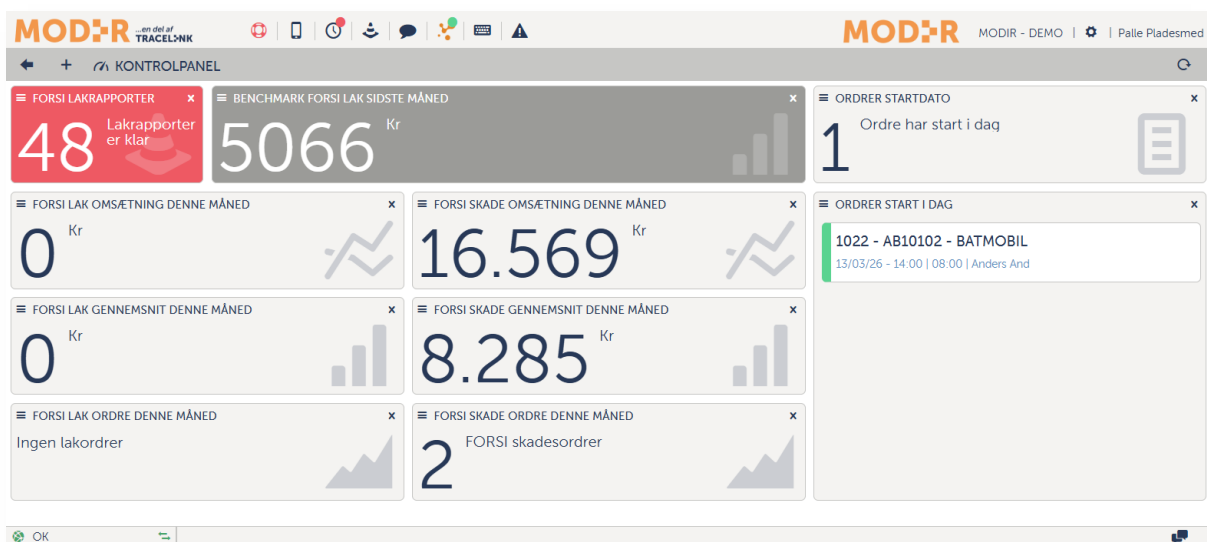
MODIR ...en del af TRACELINK

MODIR MODIR - DEMO | | Palle Pladesmed

+ KONTROLPANEL

FORSI LAKRAPPORTER ×
48 Lakrapporter er klar

BENCHMARK FORSI LAK SIDSTE MÅNED ×
5066 Kr

ORDRER STARTDATO ×
1 Ordre har start i dag

FORSI LAK OMSÆTNING DENNE MÅNED ×
0 Kr

FORSI SKADE OMSÆTNING DENNE MÅNED ×
16.569 Kr

ORDRER START I DAG ×
1022 - AB10102 - BATMOBIL
13/03/26 - 14:00 | 08:00 | Anders And

FORSI LAK GENNEMSNIT DENNE MÅNED ×
0 Kr

FORSI SKADE GENNEMSNIT DENNE MÅNED ×
8.285 Kr

FORSI LAK ORDRE DENNE MÅNED ×
Ingen lakordrer

FORSI SKADE ORDRE DENNE MÅNED ×
2 FORSI skadesordrer

OK